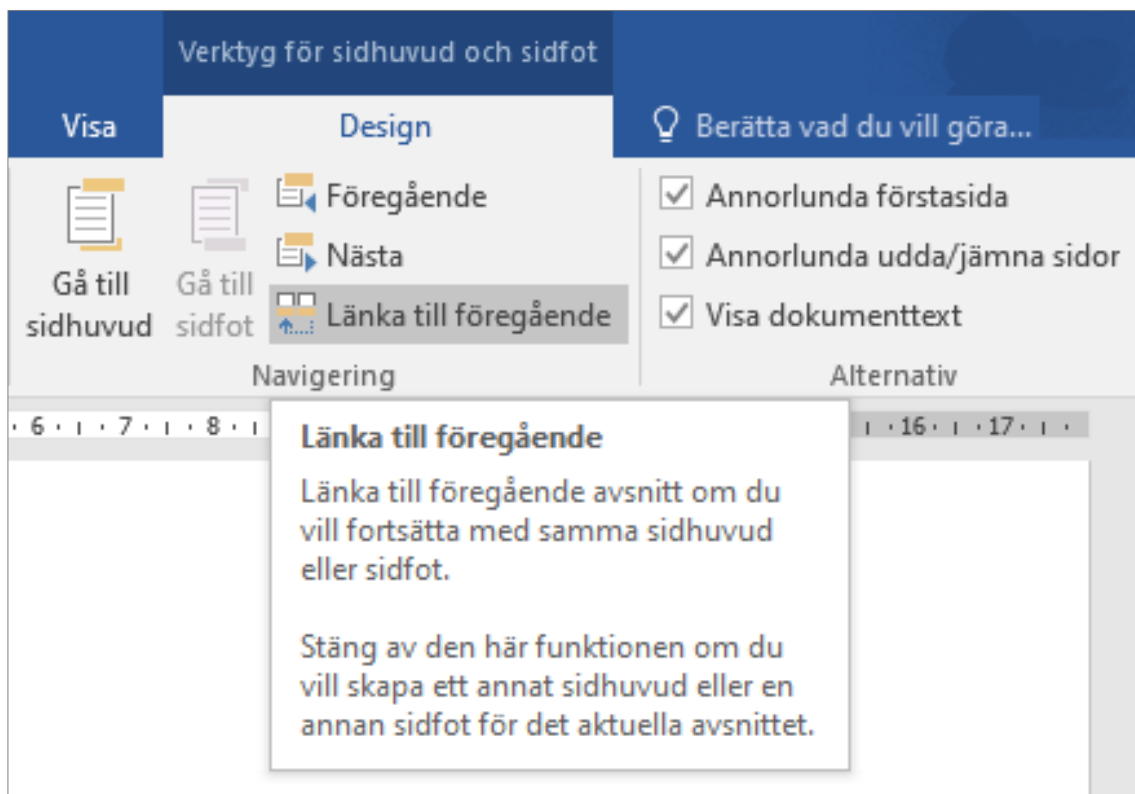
Verktyg för sidhuvud och sidfot

Visa

Design

Berätta vad du vill göra...

Gå till sidhuvud

Gå till sidfot

Föregående

Nästa

Länka till föregående

Navigering

Annorlunda förstasida

Annorlunda udda/jämna sidor

Visa dokumenttext

Alternativ

6 · 7 · 8 · 16 · 17

Länka till föregående

Länka till föregående avsnitt om du vill fortsätta med samma sidhuvud eller sidfot.

Stäng av den här funktionen om du vill skapa ett annat sidhuvud eller en annan sidfot för det aktuella avsnittet.